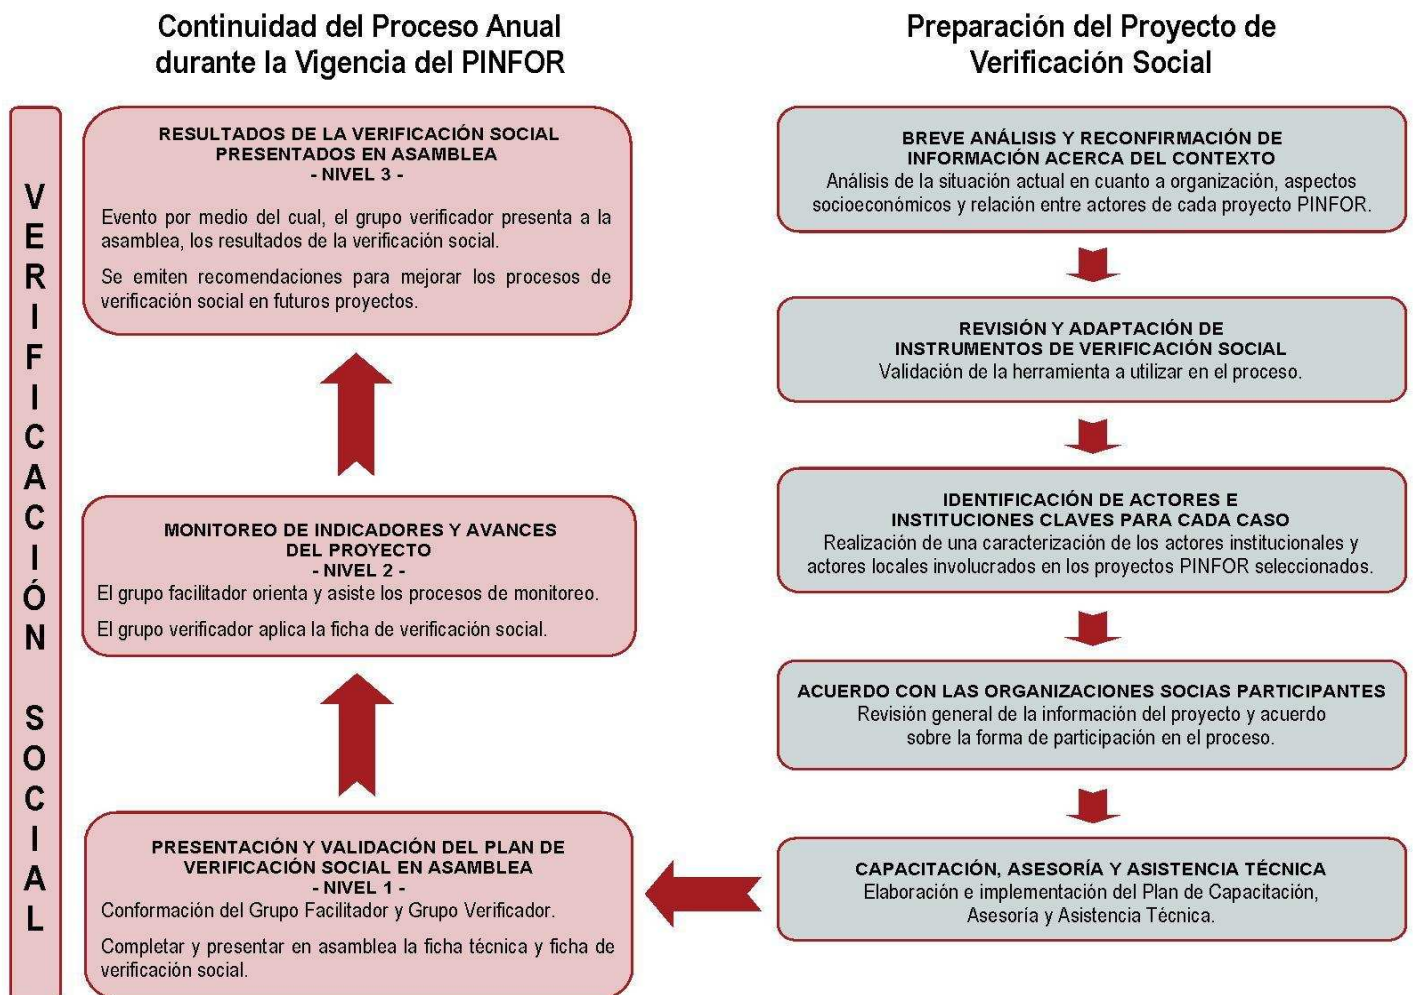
Continuidad del Proceso Anual durante la Vigencia del PINFOR

VERIFICACIÓN SOCIAL

RESULTADOS DE LA VERIFICACIÓN SOCIAL PRESENTADOS EN ASAMBLEA
- NIVEL 3 -

Evento por medio del cual, el grupo verificador presenta a la asamblea, los resultados de la verificación social.

Se emiten recomendaciones para mejorar los procesos de verificación social en futuros proyectos.

MONITOREO DE INDICADORES Y AVANCES DEL PROYECTO
- NIVEL 2 -
El grupo facilitador orienta y asiste los procesos de monitoreo.

El grupo verificador aplica la ficha de verificación social.

PRESENTACIÓN Y VALIDACIÓN DEL PLAN DE VERIFICACIÓN SOCIAL EN ASAMBLEA
- NIVEL 1 -
Conformación del Grupo Facilitador y Grupo Verificador.

Completar y presentar en asamblea la ficha técnica y ficha de verificación social.

Preparación del Proyecto de Verificación Social

BREVE ANÁLISIS Y RECONFIRMACIÓN DE INFORMACIÓN ACERCA DEL CONTEXTO
Análisis de la situación actual en cuanto a organización, aspectos socioeconómicos y relación entre actores de cada proyecto PINFOR.

REVISIÓN Y ADAPTACIÓN DE INSTRUMENTOS DE VERIFICACIÓN SOCIAL
Validación de la herramienta a utilizar en el proceso.

IDENTIFICACIÓN DE ACTORES E INSTITUCIONES CLAVES PARA CADA CASO
Realización de una caracterización de los actores institucionales y actores locales involucrados en los proyectos PINFOR seleccionados.

ACUERDO CON LAS ORGANIZACIONES SOCIAS PARTICIPANTES
Revisión general de la información del proyecto y acuerdo sobre la forma de participación en el proceso.

CAPACITACIÓN, ASESORÍA Y ASISTENCIA TÉCNICA
Elaboración e implementación del Plan de Capacitación, Asesoría y Asistencia Técnica.